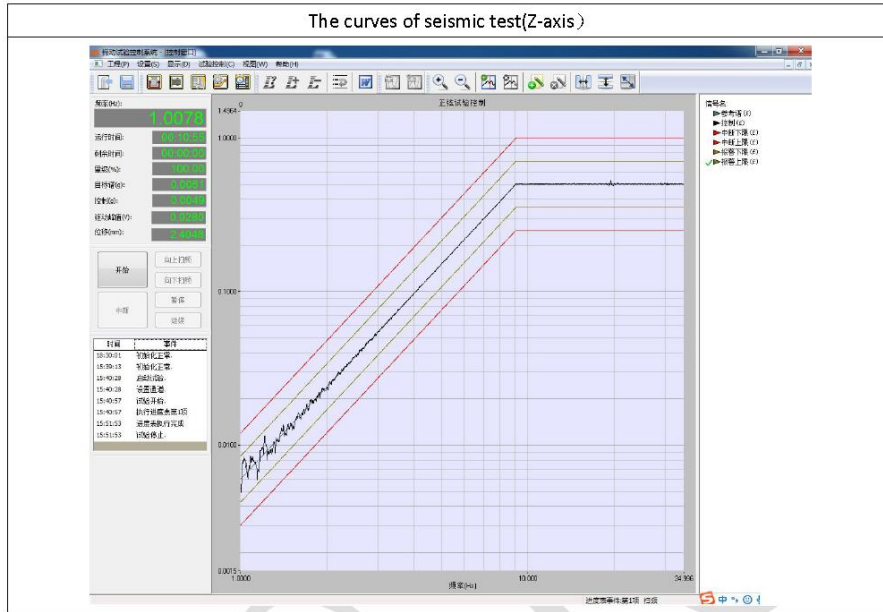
The curves of seismic test(Z-axis）

振动试验控制系统 - [控制窗口]

工程(P) 设置(S) 显示(D) 试验控制(C) 视图(W) 帮助(H)

频率(Hz):
1.0078
运行时间: 00:10:56
剩余时间: 00:00:00
量级(%): 100.00
目标谱(g): 0.0051
控制(g): 0.0049
驱动幅值(V): 0.0280
位移(mm): 2.4048

开始
向上扫频
向下扫频
中断
暂停
继续

| 时间 | 事件 |
|---|---|
| 15:30:01 | 初始化正常. |
| 15:39:13 | 初始化正常. |
| 15:40:28 | 启动扫描. |
| 15:40:28 | 设置通道. |
| 15:40:57 | 试验开始. |
| 15:40:57 | 执行进度表第1项 |
| 15:51:53 | 进度表执行完成 |
| 15:51:53 | 试验停止. |

正弦试验控制
g
1.4564
1.0000
0.1000
0.0100
0.0015
1.0000
10.000
34.996
频率(Hz)

信号名
参考谱(I)
控制(I)
中断下限(I)
中断上限(I)
报警下限(I)
报警上限(I)

进度表事件:第1项 扫频